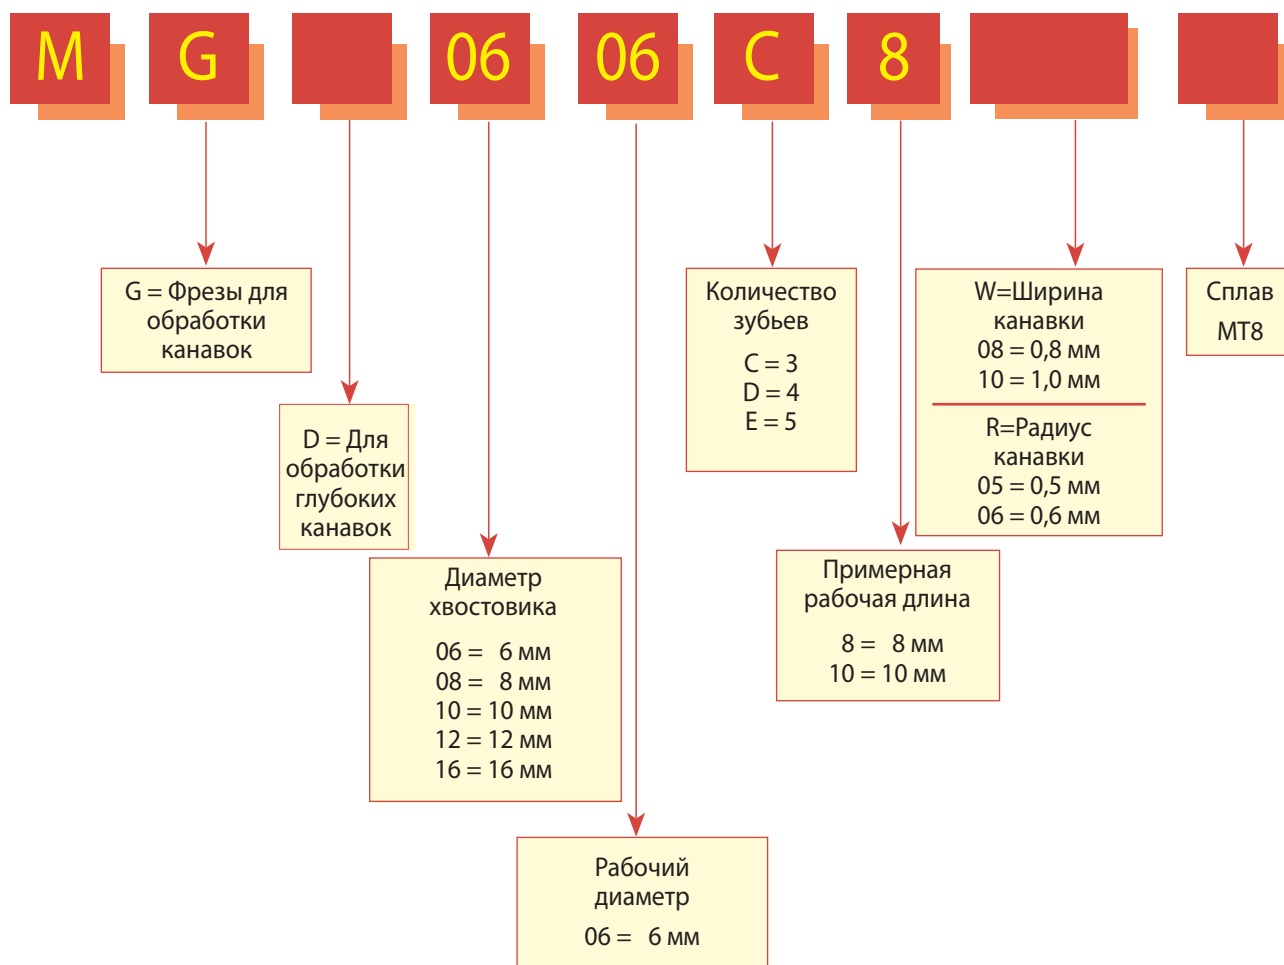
M G 06 06 C 8

G = Фрезы для обработки канавок

D = Для обработки глубоких канавок

Диаметр хвостовика
06 = 6 мм
08 = 8 мм
10 = 10 мм
12 = 12 мм
16 = 16 мм

Рабочий диаметр
06 = 6 мм

Количество зубьев
C = 3
D = 4
E = 5

Примерная рабочая длина
8 = 8 мм
10 = 10 мм

W=Ширина канавки
08 = 0,8 мм
10 = 1,0 мм

R=Радиус канавки
05 = 0,5 мм
06 = 0,6 мм

Сплав
MT8